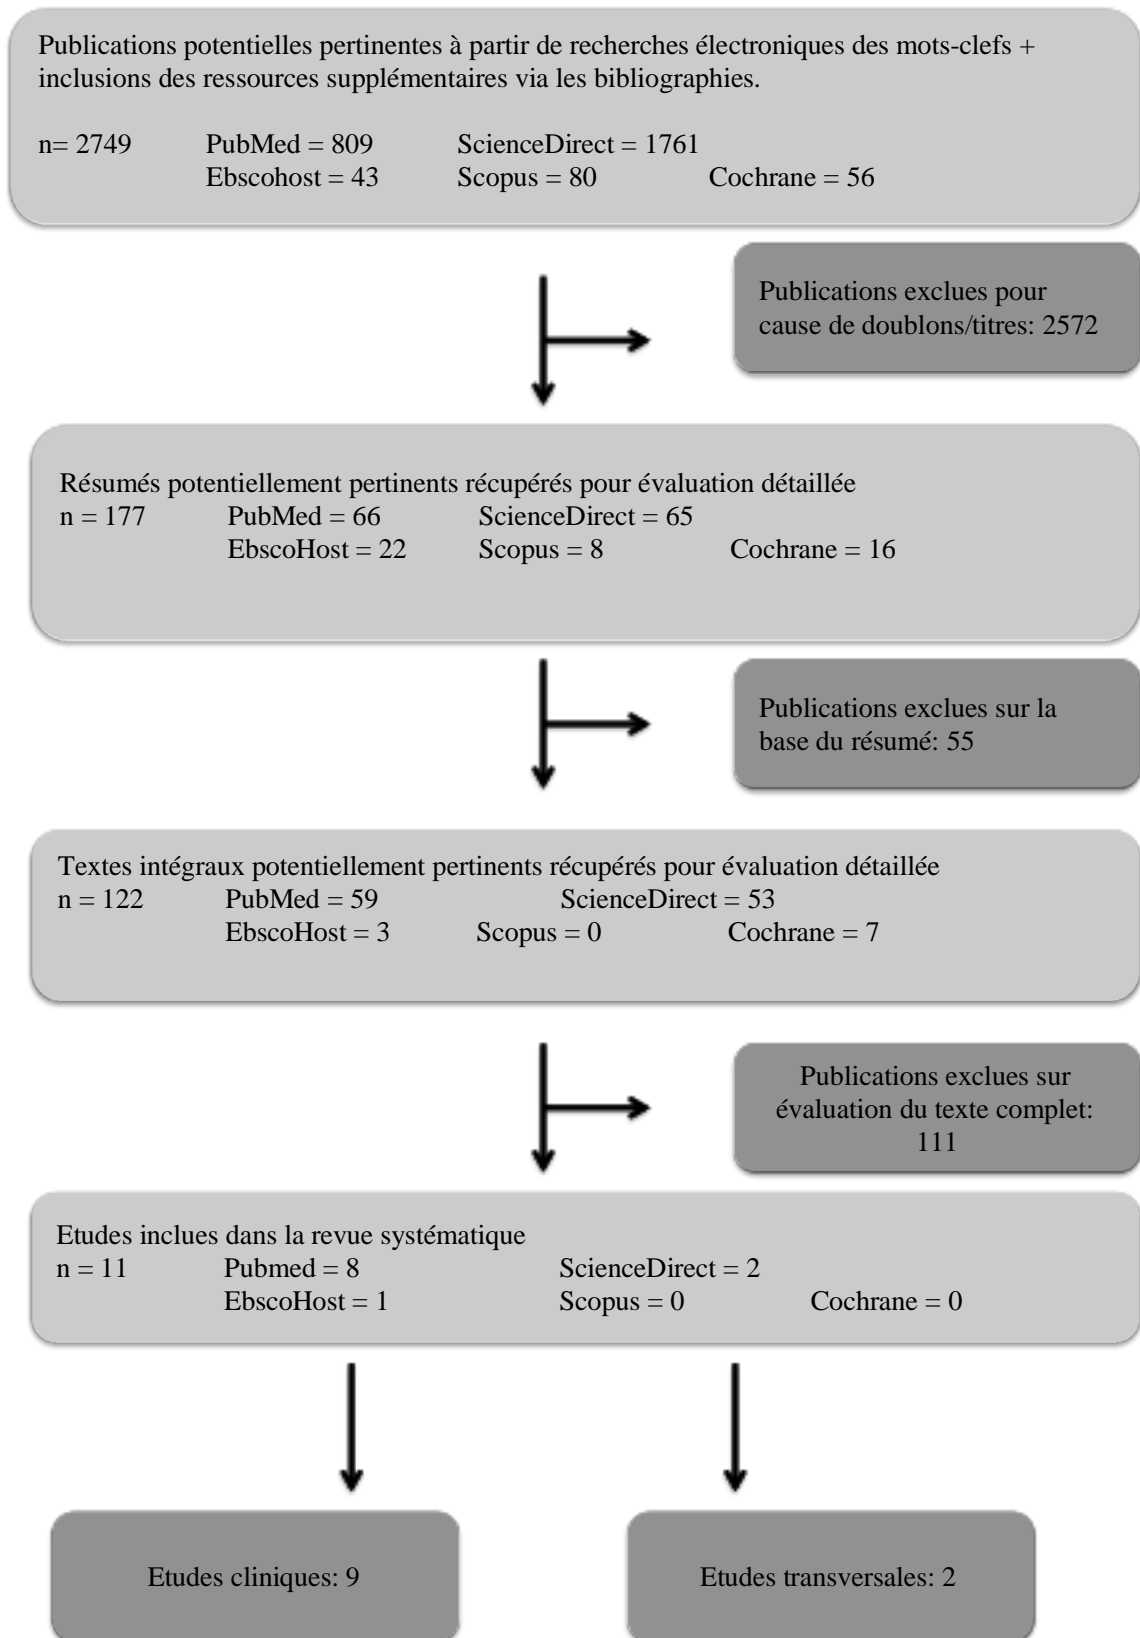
Publications potentielles pertinentes à partir de recherches électroniques des mots-clefs + inclusions des ressources supplémentaires via les bibliographies.

n= 2749 PubMed = 809 ScienceDirect = 1761
Ebscohost = 43 Scopus = 80 Cochrane = 56

Publications exclues pour cause de doublons/titres: 2572

Résumés potentiellement pertinents récupérés pour évaluation détaillée
n = 177 PubMed = 66 ScienceDirect = 65
EbscoHost = 22 Scopus = 8 Cochrane = 16

Publications exclues sur la base du résumé: 55

Textes intégraux potentiellement pertinents récupérés pour évaluation détaillée
n = 122 PubMed = 59 ScienceDirect = 53
EbscoHost = 3 Scopus = 0 Cochrane = 7

Publications exclues sur évaluation du texte complet: 111

Etudes inclues dans la revue systématique
n = 11 Pubmed = 8 ScienceDirect = 2
EbscoHost = 1 Scopus = 0 Cochrane = 0

Etudes cliniques: 9

Etudes transversales: 2